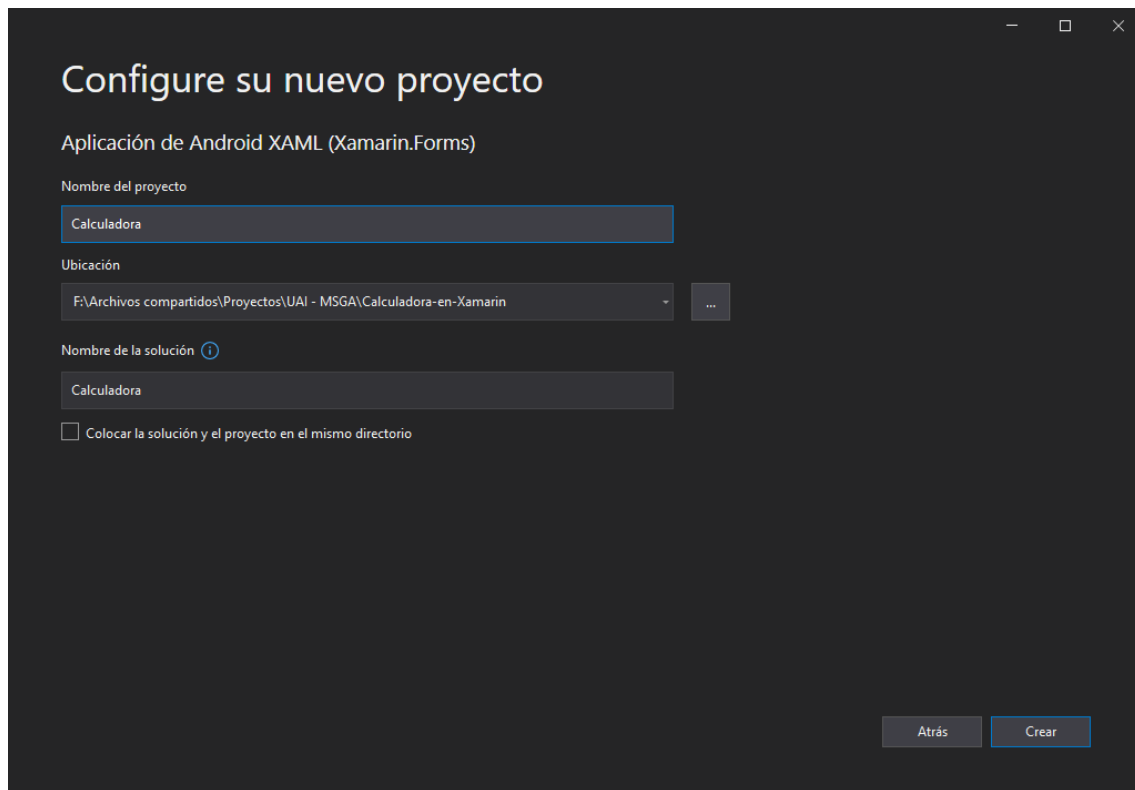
Configure su nuevo proyecto

Aplicación de Android XAML (Xamarin.Forms)

Nombre del proyecto

Calculadora

Ubicación

F:\Archivos compartidos\Proyectos\UAI - MSGA\Calculadora-en-Xamarin

...

Nombre de la solución

Calculadora

Colocar la solución y el proyecto en el mismo directorio

Atrás

Crear